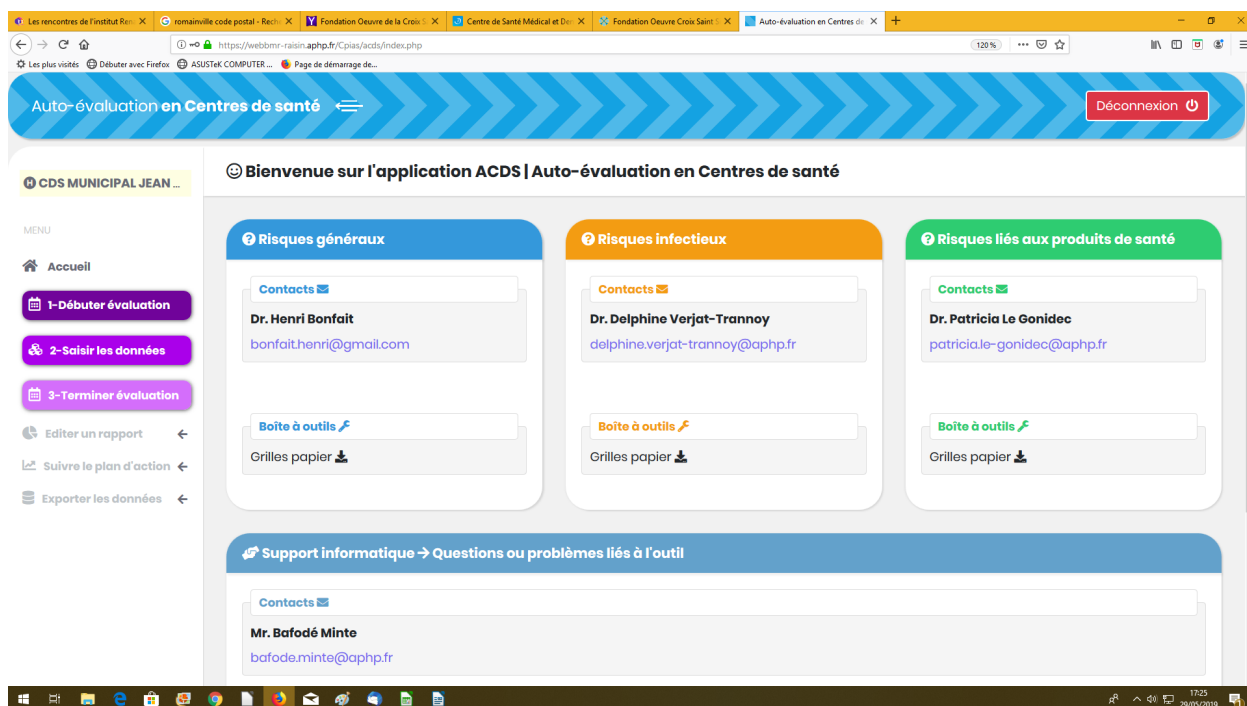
Les rencontres de l'institut Ren ×
romainville code postal - Rech ×
Fondation Oeuvre de la Croix S ×
Centre de Santé Médical et Der ×
Fondation Oeuvre Croix Saint S ×
Auto-évaluation en Centres de ×
+

https://webbmr-raisin.aphp.fr/Cpias/acds/index.php
120 %

Les plus visités
Débuter avec Firefox
ASUSTeK COMPUTER ...
Page de démarrage de...

Auto-évaluation en Centres de santé

Déconnexion

CDS MUNICIPAL JEAN ...

☺ Bienvenue sur l'application ACDS | Auto-évaluation en Centres de santé

MENU

Accueil

1-Débuter évaluation

2-Saisir les données

3-Terminer évaluation

Editer un rapport

Suivre le plan d'action

Exporter les données

Risques généraux

Contacts

Dr. Henri Bonfait

bonfait.henri@gmail.com

Boîte à outils

Grilles papier

Risques infectieux

Contacts

Dr. Delphine Verjat-Trannoy

delphine.verjat-trannoy@aphp.fr

Boîte à outils

Grilles papier

Risques liés aux produits de santé

Contacts

Dr. Patricia Le Gonidec

patricia.le-gonidec@aphp.fr

Boîte à outils

Grilles papier

Support informatique → Questions ou problèmes liés à l'outil

Contacts

Mr. Bafodé Minte

bafode.minte@aphp.fr

17:25
29/05/2019